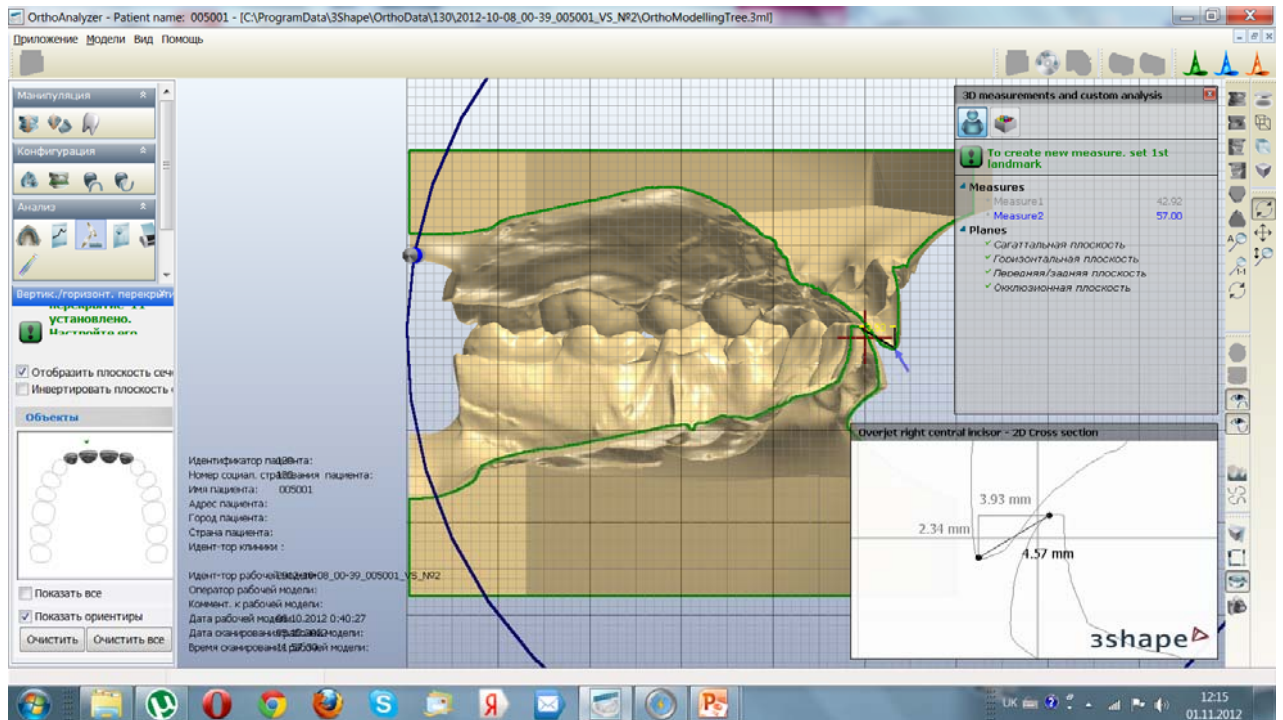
OrthoAnalyzer - Patient name: 005001 - [C:\ProgramData\3Shape\OrthoData\130\2012-10-08_00-39_005001_VS_№2\OrthoModellingTree.3ml]

Приложение Модели Вид Помощь

Манипуляция

Конфигурация

Анализ

Вертик./горизонт. перекрыти

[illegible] установлено. Настройте его

Отобразить плоскость сеч

Инвертировать плоскость

Объекты

Показать все

Показать ориентиры

Очистить Очистить все

Идентификатор пациента: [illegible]
Номер социал. страхования пациента: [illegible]
Имя пациента: 005001
Адрес пациента:
Город пациента:
Страна пациента:
Идент-тор клиники :

Идент-тор рабочей модели: 2012-10-08_00-39_005001_VS_№2
Оператор рабочей модели:
Коммент. к рабочей модели:
Дата рабочей модели: 08.10.2012 0:40:27
Дата сканирования рабочей модели: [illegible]
Время сканирования рабочей модели: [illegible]

3D measurements and custom analysis

To create new measure, set 1st landmark

Measures
Measure1 42.92
Measure2 57.00

Planes
Сагиттальная плоскость
Горизонтальная плоскость
Передняя/задняя плоскость
Окклюзионная плоскость

Overjet right central incisor - 2D Cross section

3.93 mm
2.34 mm
4.57 mm

3shape

UK
12:15
01.11.2012